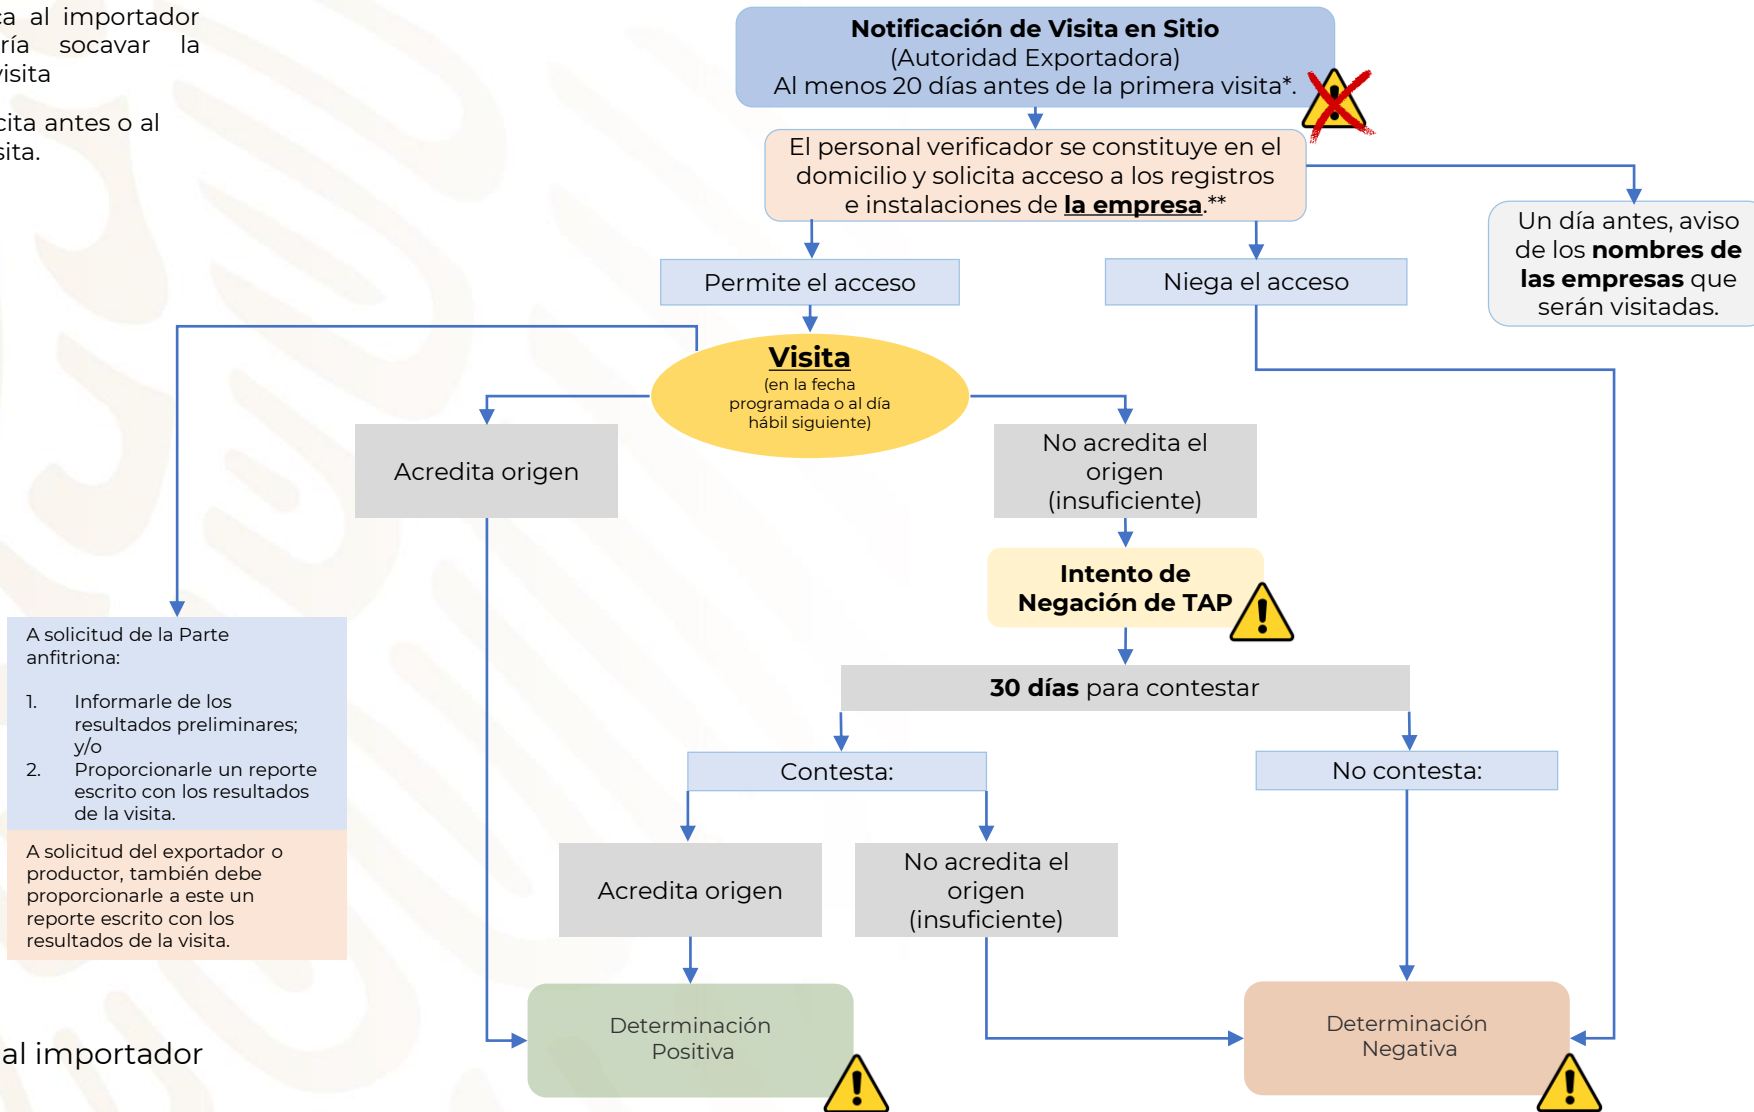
a al importador
ría socavar la
isita

cita antes o al
ita.

**Notificación de Visita en Sitio**
(Autoridad Exportadora)
Al menos 20 días antes de la primera visita*.

El personal verificador se constituye en el domicilio y solicita acceso a los registros e instalaciones de **la empresa**.**

Un día antes, aviso de los **nombres de las empresas** que serán visitadas.

Permite el acceso

Niega el acceso

**Visita**
(en la fecha programada o al día hábil siguiente)

Acredita origen

No acredita el origen (insuficiente)

**Intento de Negación de TAP**

**30 días** para contestar

A solicitud de la Parte anfitriona:

1. Informarle de los resultados preliminares; y/o
2. Proporcionarle un reporte escrito con los resultados de la visita.

A solicitud del exportador o productor, también debe proporcionarle a este un reporte escrito con los resultados de la visita.

Contesta:

No contesta:

Acredita origen

No acredita el origen (insuficiente)

Determinación Positiva

Determinación Negativa

al importador